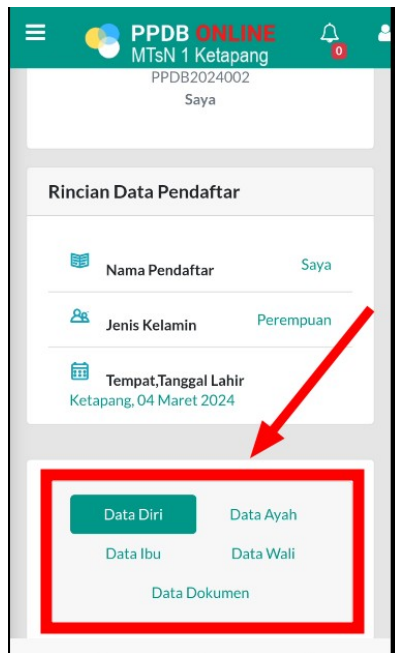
PPDB ONLINE
MTsN 1 Ketapang
0

PPDB2024002
Saya

Rincian Data Pendaftar

Nama Pendaftar Saya

Jenis Kelamin Perempuan

Tempat,Tanggal Lahir
Ketapang, 04 Maret 2024

Data Diri
Data Ayah
Data Ibu
Data Wali
Data Dokumen